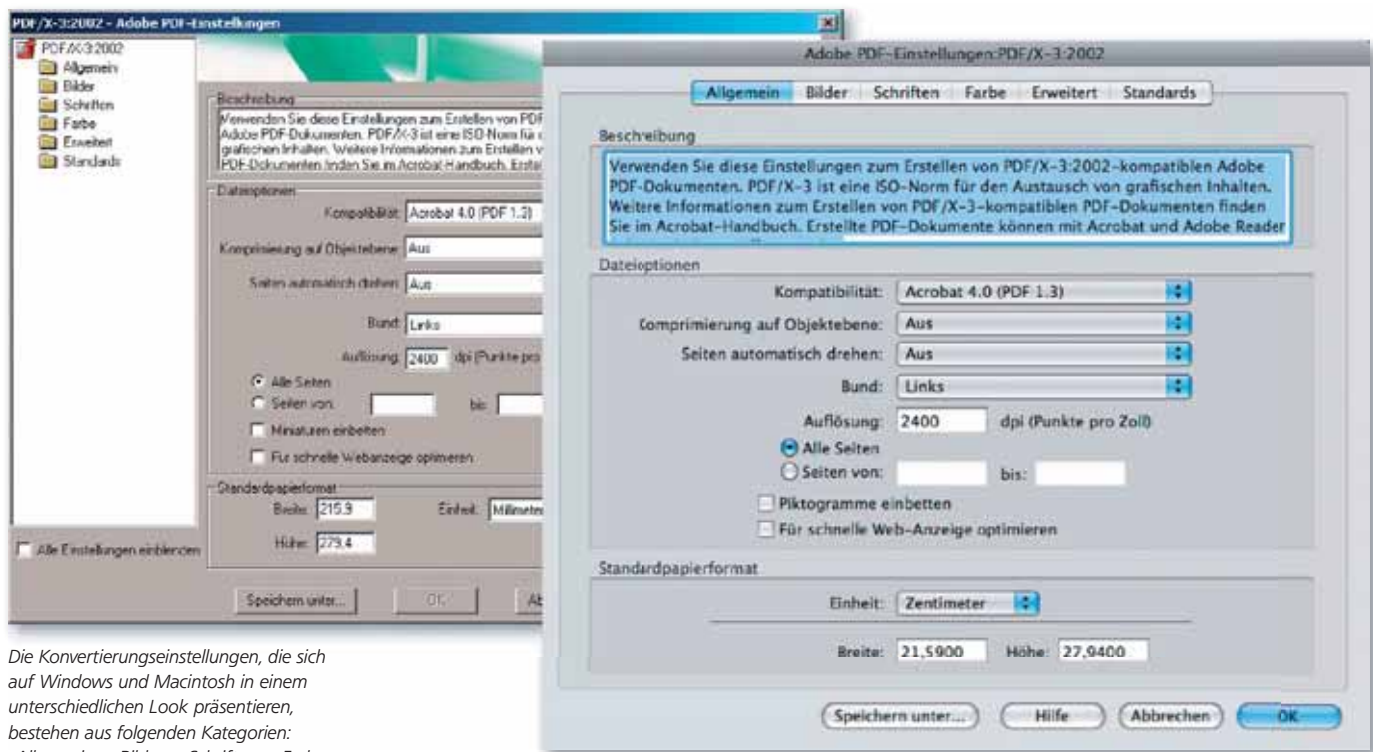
PDF/X-3:2002 - Adobe PDF-Einstellungen

PDF/X-3:2002
Allgemein
Bilder
Schriften
Farbe
Erweitert
Standards

Beschreibung
Verwenden Sie diese Einstellungen zum Erstellen von PDF Adobe PDF-Dokumenten. PDF/X-3 ist eine ISO-Norm für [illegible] grafischen Inhalten. Weitere Informationen zum Erstellen v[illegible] PDF-Dokumenten finden Sie im Acrobat-Handbuch. Erstel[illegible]

Dateioptionen
Kompatibilität: Acrobat 4.0 (PDF 1.3)
Komprimierung auf Objektebene: Aus
Seiten automatisch drehen: Aus
Bund: Links
Auflösung: 2400 dpi (Punkte pro
Alle Seiten
Seiten von: bis:
Miniaturen einbetten
Für schnelle Webanzeige optimieren

Standardpapierformat
Breite: 215.9 Einheit: Millimeter
Höhe: 279.4

Alle Einstellungen einblenden

Speichern unter... OK Ab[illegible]

Adobe PDF-Einstellungen:PDF/X-3:2002

Allgemein Bilder Schriften Farbe Erweitert Standards

Beschreibung
Verwenden Sie diese Einstellungen zum Erstellen von PDF/X-3:2002-kompatiblen Adobe PDF-Dokumenten. PDF/X-3 ist eine ISO-Norm für den Austausch von grafischen Inhalten. Weitere Informationen zum Erstellen von PDF/X-3-kompatiblen PDF-Dokumenten finden Sie im Acrobat-Handbuch. Erstellte PDF-Dokumente können mit Acrobat und Adobe Reader

Dateioptionen
Kompatibilität: Acrobat 4.0 (PDF 1.3)
Comprimierung auf Objektebene: Aus
Seiten automatisch drehen: Aus
Bund: Links
Auflösung: 2400 dpi (Punkte pro Zoll)
Alle Seiten
Seiten von: bis:
Piktogramme einbetten
Für schnelle Web-Anzeige optimieren

Standardpapierformat
Einheit: Zentimeter
Breite: 21,5900 Höhe: 27,9400

Speichern unter... Hilfe Abbrechen OK

Die Konvertierungseinstellungen, die sich auf Windows und Macintosh in einem unterschiedlichen Look präsentieren, bestehen aus folgenden Kategorien: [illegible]